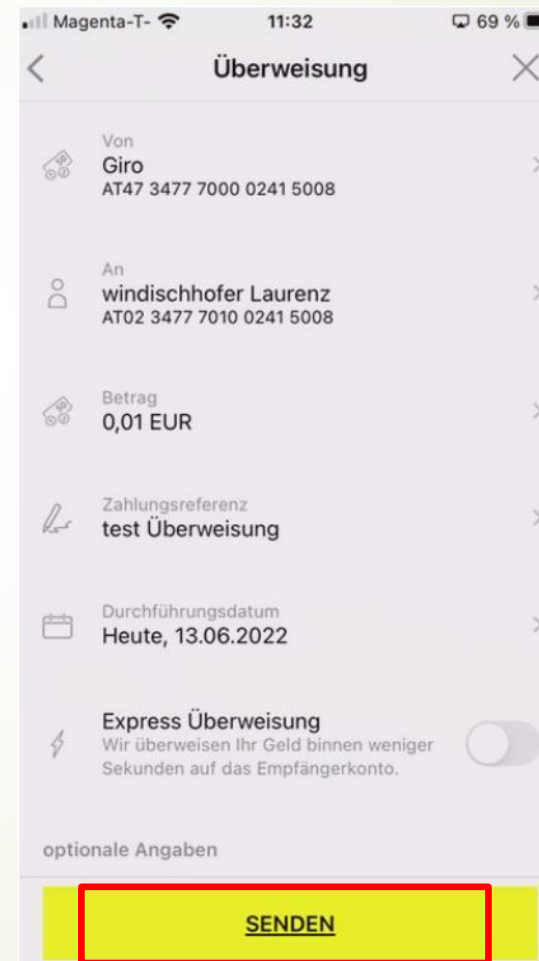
Magenta-T- 11:32 69 %

Überweisung

Von
Giro
AT47 3477 7000 0241 5008

An
windischhofer Laurenz
AT02 3477 7010 0241 5008

Betrag
0,01 EUR

Zahlungsreferenz
test Überweisung

Durchführungsdatum
Heute, 13.06.2022

Express Überweisung
Wir überweisen Ihr Geld binnen weniger Sekunden auf das Empfängerkonto.

optionale Angaben

SENDEN